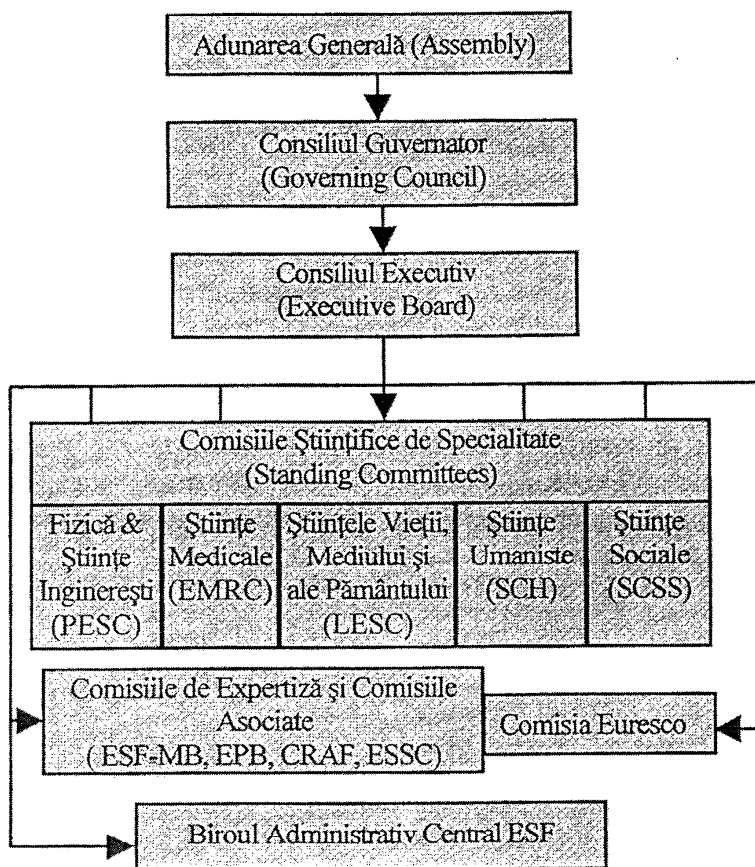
Adunarea Generală (Assembly)

Consiliul Guvernator (Governing Council)

Consiliul Executiv (Executive Board)

Comisiile Științifice de Specialitate (Standing Committees)

Fizică & Științe Inginerești (PESC)

Științe Medicale (EMRC)

Științele Vieții, Mediului și ale Pământului (LESC)

Științe Umaniste (SCH)

Științe Sociale (SCSS)

Comisiile de Expertiză și Comisiile Asociate (ESF-MB, EPB, CRAF, ESSC)

Comisia Euresco

Biroul Administrativ Central ESF